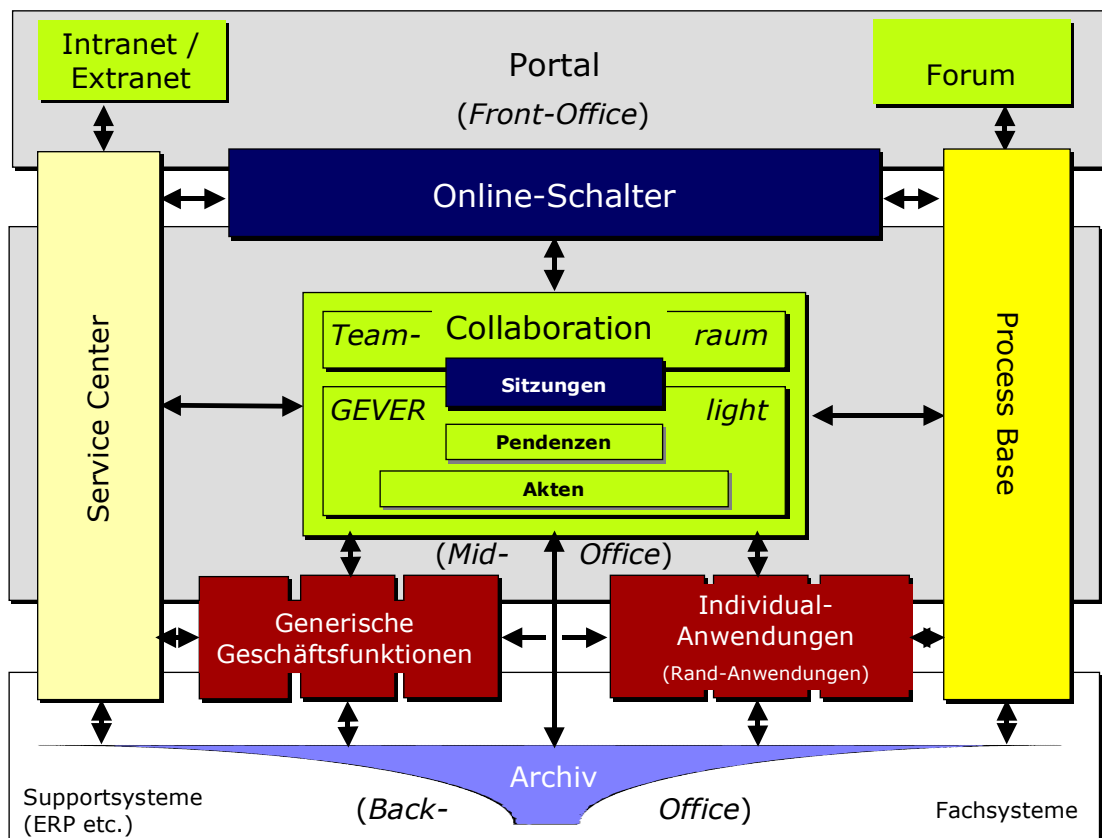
Intranet / Extranet

Portal

(*Front-Office*)

Forum

Online-Schalter

Service Center

Team-

Collaboration

raum

Sitzungen

GEVER

light

Pendenzen

Akten

Process Base

(*Mid-*

*Office*)

Generische Geschäftsfunktionen

Individual-Anwendungen

(Rand-Anwendungen)

Archiv

Supportsysteme (ERP etc.)

(*Back-*

*Office*)

Fachsysteme